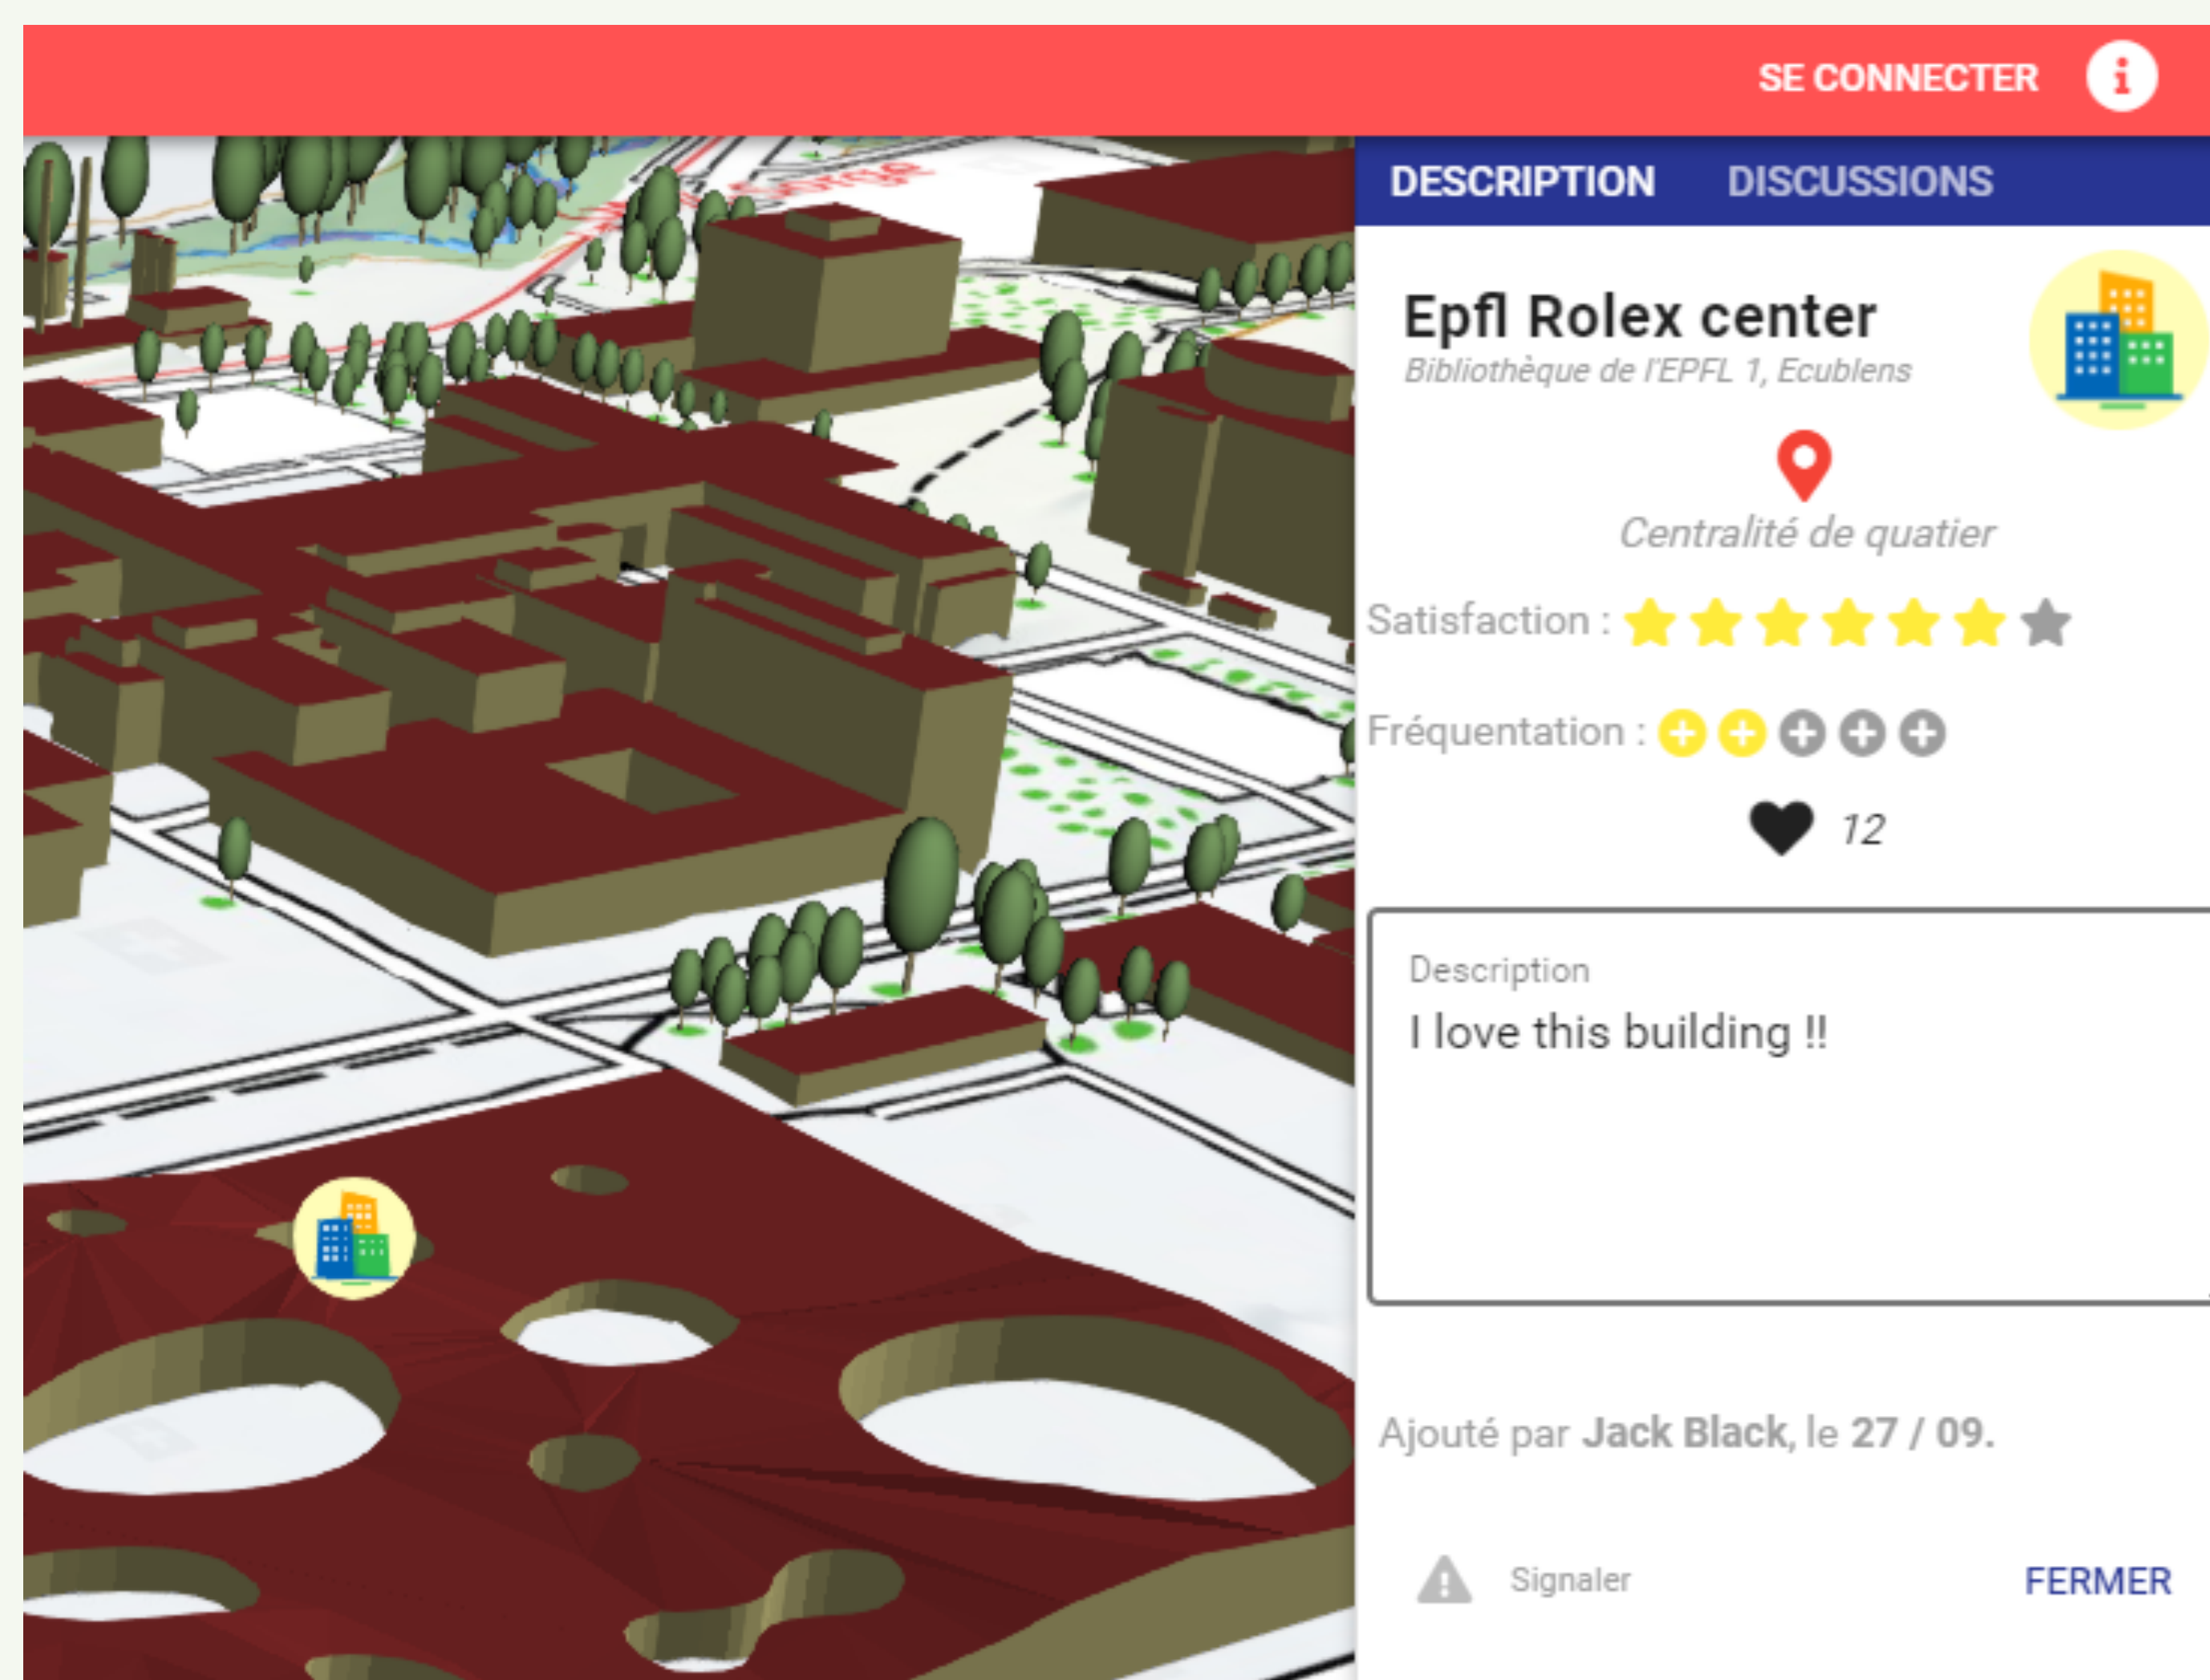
SE CONNECTER

DESCRIPTION DISCUSSIONS

Epfl Rolex center
Bibliothèque de l'EPFL 1, Ecublens

Centralité de quatier

Satisfaction :

Fréquentation :

12

Description
I love this building !!

Ajouté par Jack Black, le 27 / 09.

Signaler

FERMER